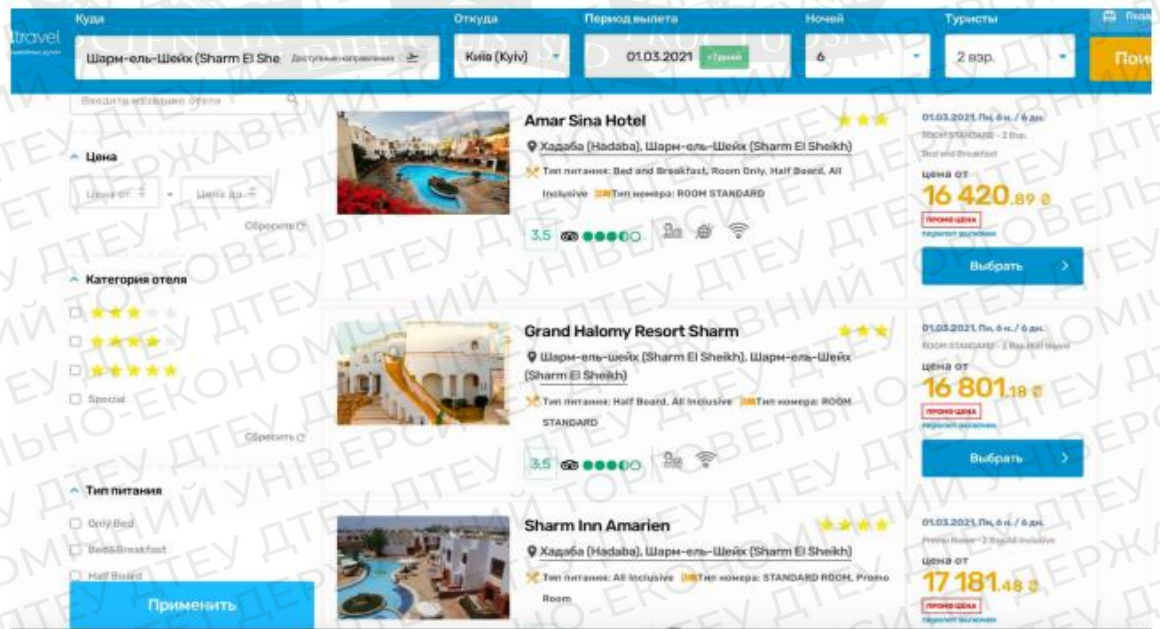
travel

Куда
Шарм-ель-Шейх (Sharm El She Доступные направления
Откуда
Київ (Kyiv)
Период вылета
01.03.2021 +2дней
Ночей
6
Туристы
2 взр.
Поиск

Вводите название отеля

Цена
Цена от
Цена до
Сбросить

Категория отеля
Special
Сбросить

Тип питания
Only Bed
Bed&Breakfast
Half Board
Применить

Amar Sina Hotel
Хадаба (Hadaba), Шарм-ель-Шейх (Sharm El Sheikh)
Тип питания: Bed and Breakfast, Room Only, Half Board, All Inclusive Тип номера: ROOM STANDARD
3.5
01.03.2021, Пн, 6 н. / 6 дн.
ROOM STANDARD - 2 Взр.
Bed and Breakfast
цена от
16 420.89 ₴
ПРОМО ЦЕНА
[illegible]
Выбрать

Grand Halomy Resort Sharm
Шарм-ель-шейх (Sharm El Sheikh), Шарм-ель-Шейх (Sharm El Sheikh)
Тип питания: Half Board, All Inclusive Тип номера: ROOM STANDARD
3.5
01.03.2021, Пн, 6 н. / 6 дн.
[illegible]
цена от
16 801.18 ₴
ПРОМО ЦЕНА
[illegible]
Выбрать

Sharm Inn Amarien
Хадаба (Hadaba), Шарм-ель-Шейх (Sharm El Sheikh)
Тип питания: All Inclusive Тип номера: STANDARD ROOM, Promo Room
01.03.2021, Пн, 6 н. / 6 дн.
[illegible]
цена от
17 181.48 ₴
ПРОМО ЦЕНА
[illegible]